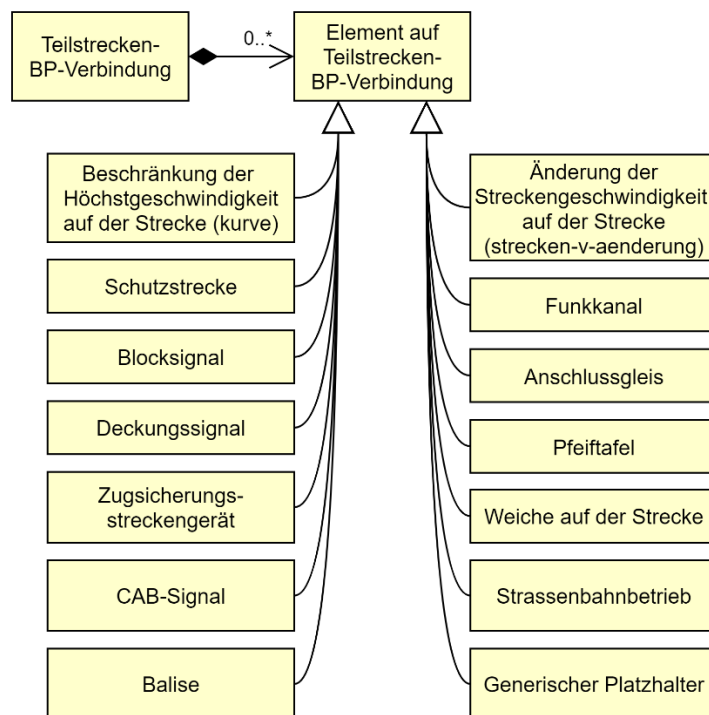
Teilstrecken-BP-Verbindung

0..*

Element auf Teilstrecken-BP-Verbindung

Beschränkung der Höchstgeschwindigkeit auf der Strecke (kurve)

Schutzstrecke

Blocksignal

Deckungssignal

Zugsicherungs-streckengerät

CAB-Signal

Balise

Änderung der Streckengeschwindigkeit auf der Strecke (strecken-v-aenderung)

Funkkanal

Anschlussgleis

Pfeiftafel

Weiche auf der Strecke

Strassenbahnbetrieb

Generischer Platzhalter